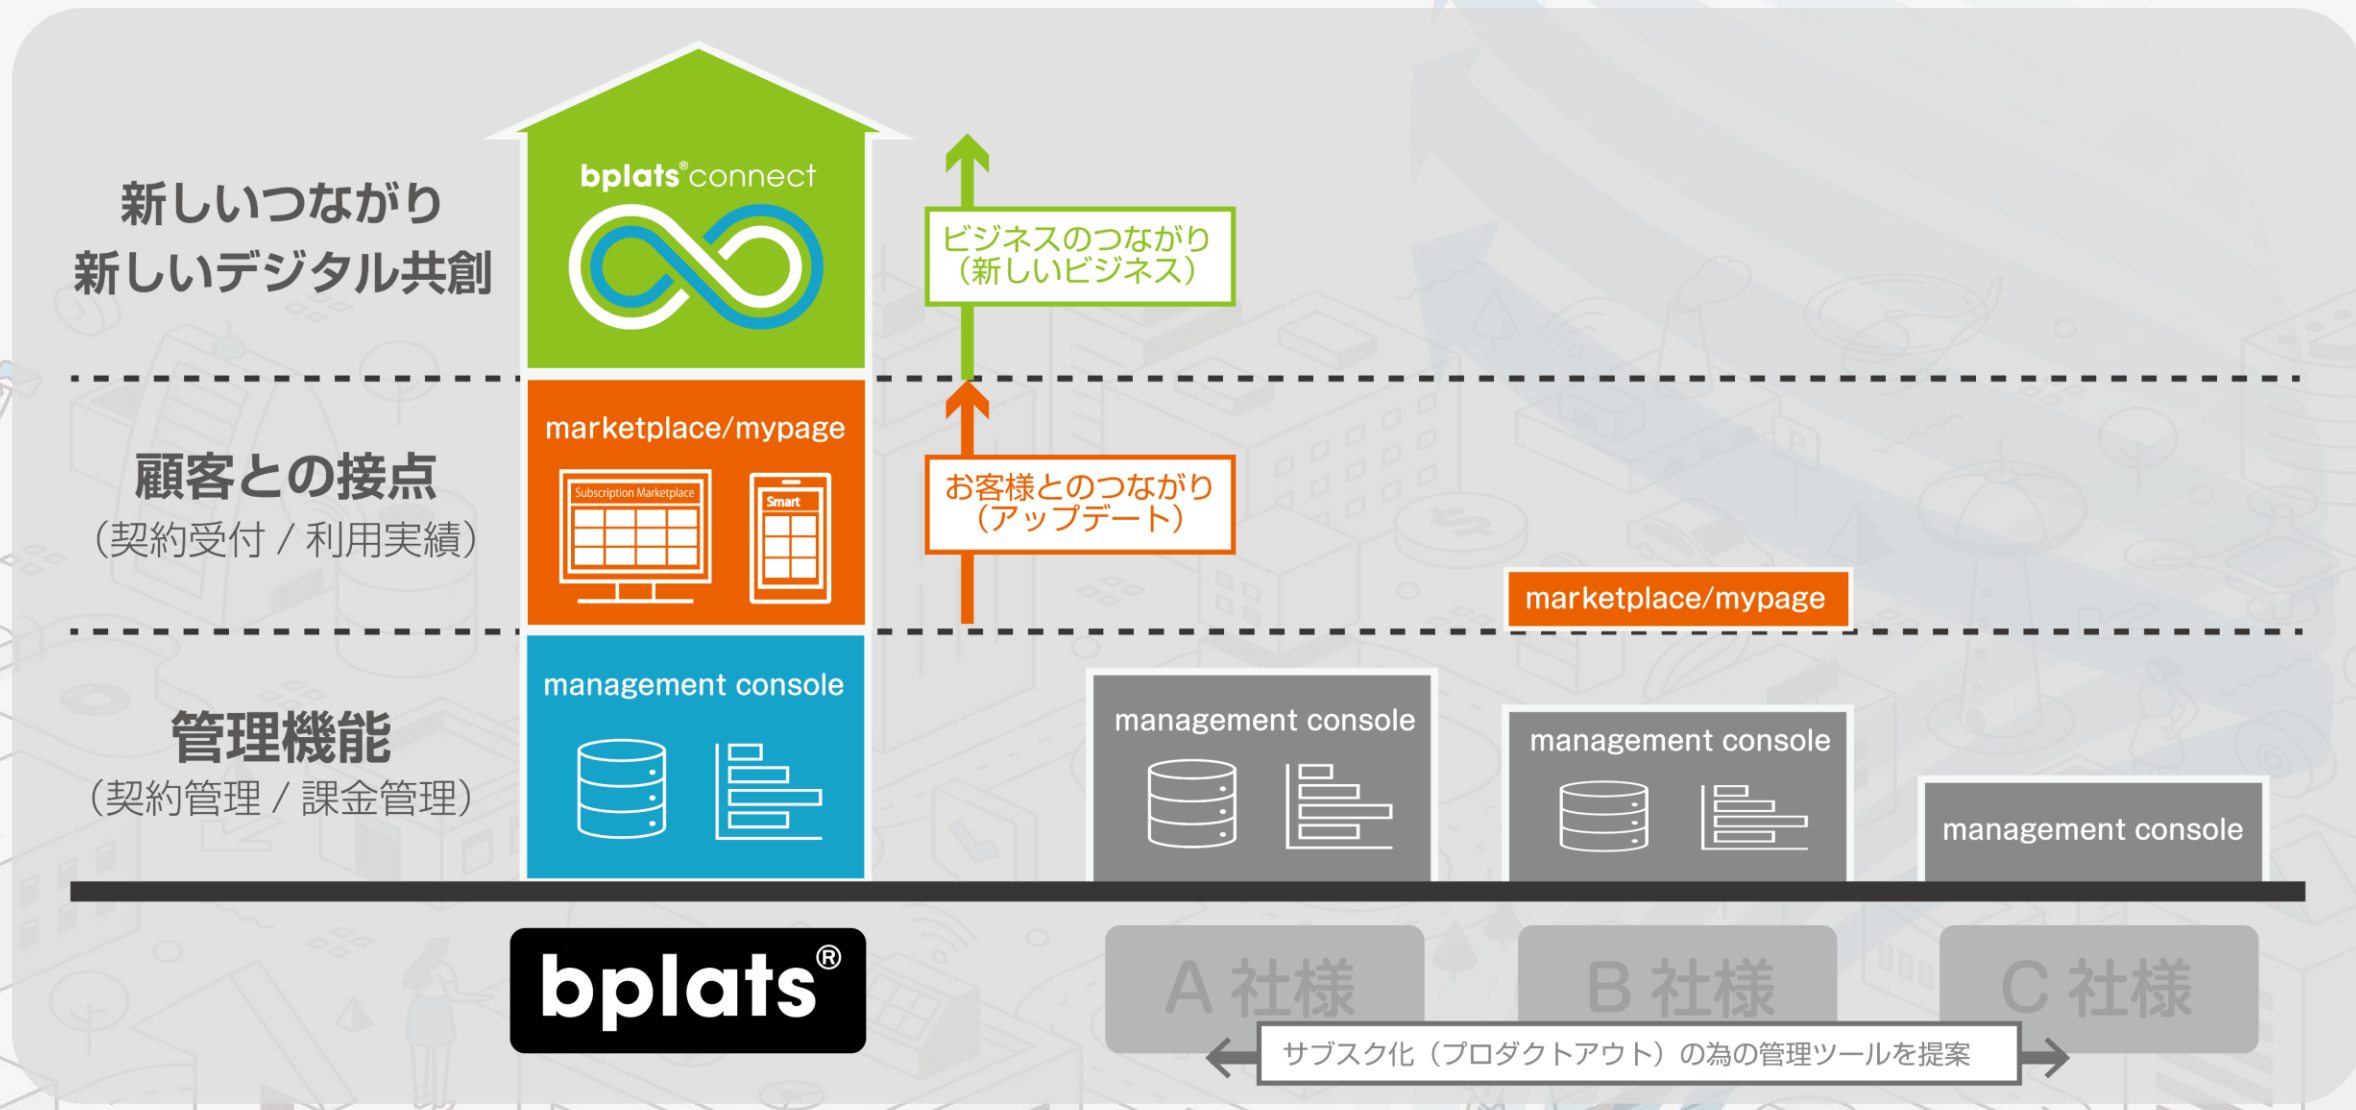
新しいつながり
新しいデジタル共創

bplats®connect

ビジネスのつながり
（新しいビジネス）

顧客との接点
（契約受付 / 利用実績）

marketplace/mypage

Subscription Marketplace

Smart

お客様とのつながり
（アップデート）

marketplace/mypage

管理機能
（契約管理 / 課金管理）

management console

management console

management console

management console

bplats®

A 社様

B 社様

C 社様

サブスク化（プロダクトアウト）の為の管理ツールを提案